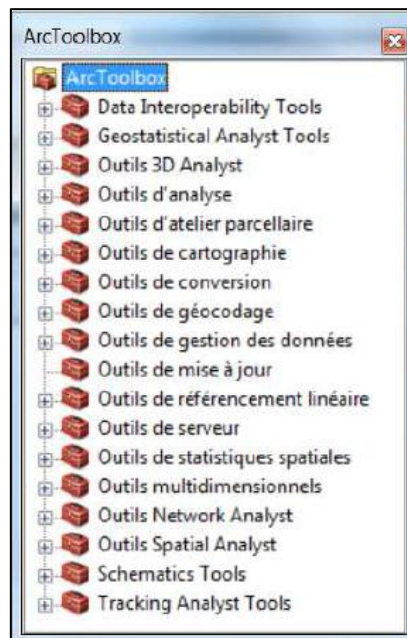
ArcToolbox

ArcToolbox
Data Interoperability Tools
Geostatistical Analyst Tools
Outils 3D Analyst
Outils d'analyse
Outils d'atelier parcellaire
Outils de cartographie
Outils de conversion
Outils de géocodage
Outils de gestion des données
Outils de mise à jour
Outils de référencement linéaire
Outils de serveur
Outils de statistiques spatiales
Outils multidimensionnels
Outils Network Analyst
Outils Spatial Analyst
Schematics Tools
Tracking Analyst Tools